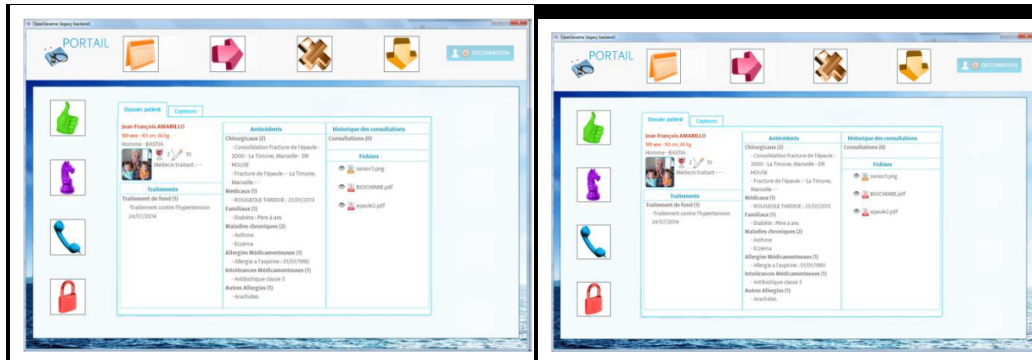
OpenSesame (legacy backend)

PORTAIL

DECONNEXION

Dossier patient
Capteurs

Jean-François AMARILLO
101 ans - 165 cm, 65 kg
Homme - BASTIA
Médecin traitant : - -

Traitements
Traitement de fond (1)
- Traitement contre l'hypertension
24/07/2014

Antécédents
Chirurgicaux (2)
- Consolidation fracture de l'épaule : 2000 - La Timone, Marseille - DR HOUSE
- Fracture de l'épaule : - La Timone, Marseille - -
Médicaux (1)
- ROUGEOLE TARDIVE : 23/01/2013
Familiaux (1)
- Diabète : Père à ans
Maladies chroniques (2)
- Asthme
- Eczéma
Allergies Médicamenteuses (1)
- Allergie à l'aspirine : 01/01/1990
Intolérances Médicamenteuses (1)
- Antibiotique classe 3
Autres Allergies (1)
- Arachides

Historique des consultations
Consultations (0)

Fichiers
senior1.png
BIOCHIMIE.pdf
epaule2.pdf

OpenSesame (legacy backend)

PORTAIL

DECONNEXION

Dossier patient
Capteurs

Jean-François AMARILLO
101 ans - 165 cm, 65 kg
Homme - BASTIA
Médecin traitant : - -

Traitements
Traitement de fond (1)
- Traitement contre l'hypertension
24/07/2014

Antécédents
Chirurgicaux (2)
- Consolidation fracture de l'épaule : 2000 - La Timone, Marseille - DR HOUSE
- Fracture de l'épaule : - La Timone, Marseille - -
Médicaux (1)
- ROUGEOLE TARDIVE : 23/01/2013
Familiaux (1)
- Diabète : Père à ans
Maladies chroniques (2)
- Asthme
- Eczéma
Allergies Médicamenteuses (1)
- Allergie à l'aspirine : 01/01/1990
Intolérances Médicamenteuses (1)
- Antibiotique classe 3
Autres Allergies (1)
- Arachides

Historique des consultations
Consultations (0)

Fichiers
senior1.png
BIOCHIMIE.pdf
epaule2.pdf